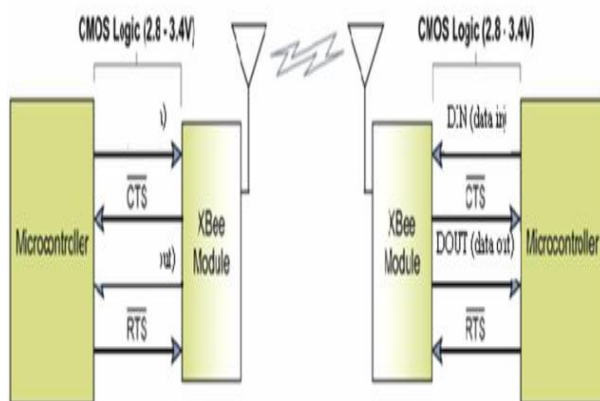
CMOS Logic (2.8 - 3.4V)

i)

$\overline{CTS}$

Microcontroller

XBee Module

)ut)

$\overline{RTS}$

CMOS Logic (2.8 - 3.4V)

DIN (data in)

$\overline{CTS}$

XBee Module

DOUT (data out)

Microcontroller

$\overline{RTS}$